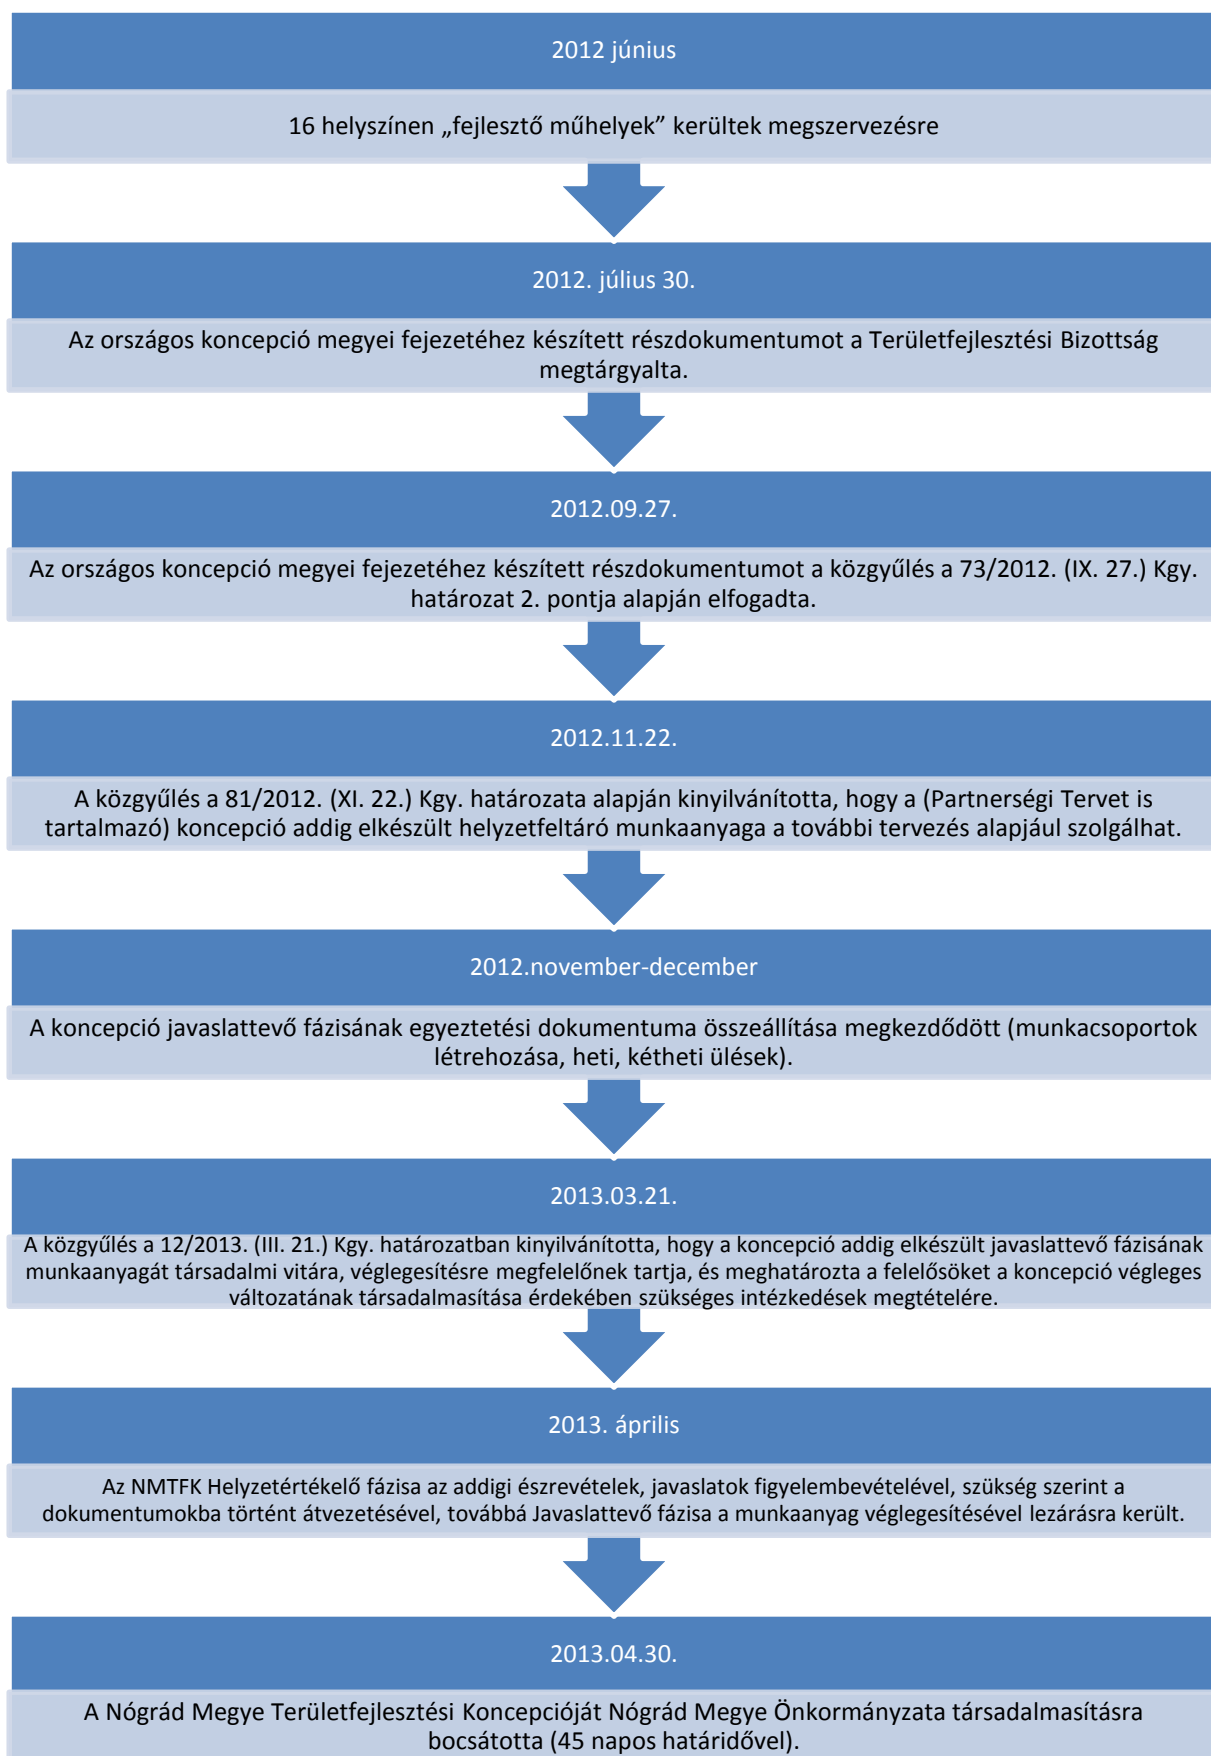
2012 június

16 helyszínen „fejlesztő műhelyek” kerültek megszervezésre

2012. július 30.

Az országos koncepció megyei fejezetéhez készített részdokumentumot a Területfejlesztési Bizottság megtárgyalta.

2012.09.27.

Az országos koncepció megyei fejezetéhez készített részdokumentumot a közgyűlés a 73/2012. (IX. 27.) Kgy. határozat 2. pontja alapján elfogadta.

2012.11.22.

A közgyűlés a 81/2012. (XI. 22.) Kgy. határozata alapján kinyilvánította, hogy a (Partnerségi Tervet is tartalmazó) koncepció addig elkészült helyzetfeltáró munkaanyaga a további tervezés alapjául szolgálhat.

2012.november-december

A koncepció javaslattevő fázisának egyeztetési dokumentuma összeállítása megkezdődött (munkacsoportok létrehozása, heti, kétheti ülések).

2013.03.21.

A közgyűlés a 12/2013. (III. 21.) Kgy. határozatban kinyilvánította, hogy a koncepció addig elkészült javaslattevő fázisának munkaanyagát társadalmi vitára, véglegesítésre megfelelőnek tartja, és meghatározta a felelősöket a koncepció végleges változatának társadalmasítása érdekében szükséges intézkedések megtételére.

2013. április

Az NMTFK Helyzetértékelő fázisa az addigi észrevételek, javaslatok figyelembevételével, szükség szerint a dokumentumokba történt átvezetésével, továbbá Javaslattevő fázisa a munkaanyag véglegesítésével lezárásra került.

2013.04.30.

A Nógrád Megye Területfejlesztési Koncepcióját Nógrád Megye Önkormányzata társadalmasításra bocsátotta (45 napos határidővel).